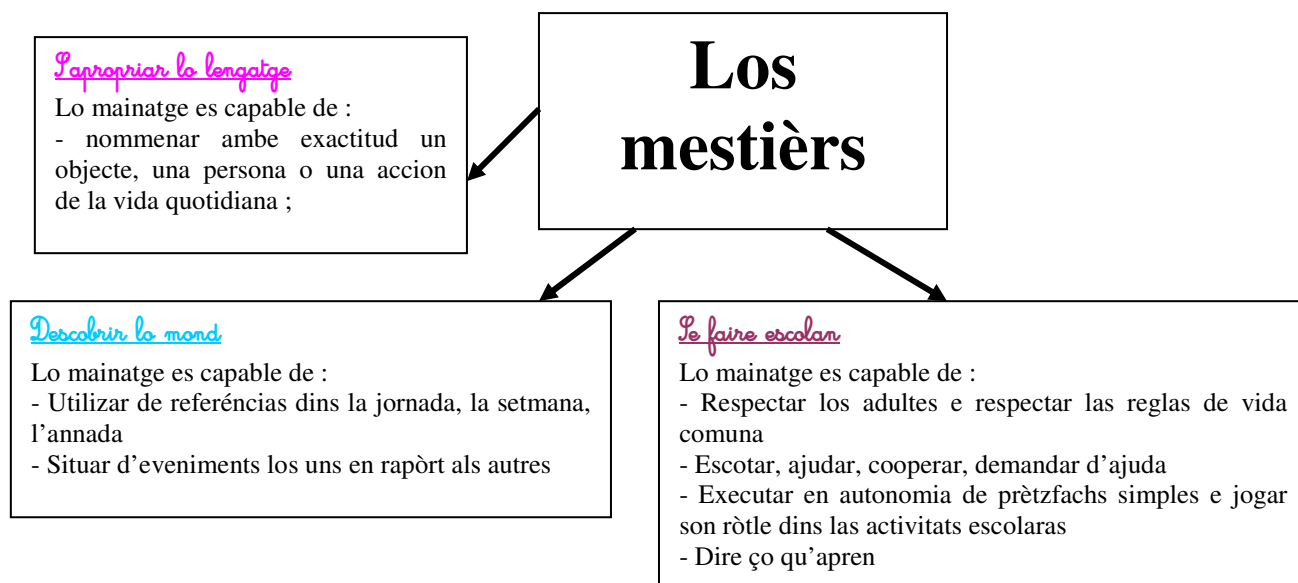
Los mestièrs

S'apropriar lo lengatge
Lo mainatge es capable de :
- nommenar ambe exactitud un objecte, una persona o una accion de la vida quotidiana ;

Descobrir lo mond
Lo mainatge es capable de :
- Utilizar de referéncias dins la jornada, la setmana, l'annada
- Situar d'eveniments los uns en rapòrt als autres

Se faire escolan
Lo mainatge es capable de :
- Respectar los adultes e respectar las reglas de vida comuna
- Escotar, ajudar, cooperar, demandar d'ajuda
- Executar en autonomia de prètzfachs simples e jogar son ròtle dins las activitats escolaras
- Dire ço qu'apren